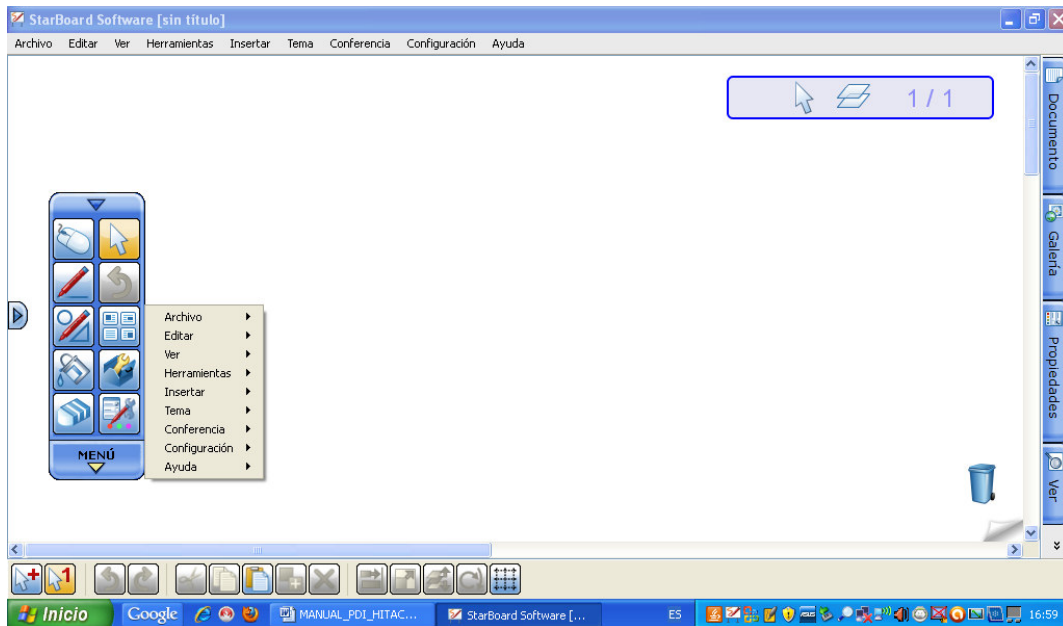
StarBoard Software [sin título]

Archivo Editar Ver Herramientas Insertar Tema Conferencia Configuración Ayuda

1 / 1

Documento

Galería

Propiedades

Ver

Archivo
Editar
Ver
Herramientas
Insertar
Tema
Conferencia
Configuración
Ayuda

MENÚ

Inicio Google MANUAL_PDI_HITAC... StarBoard Software [... ES 16:59